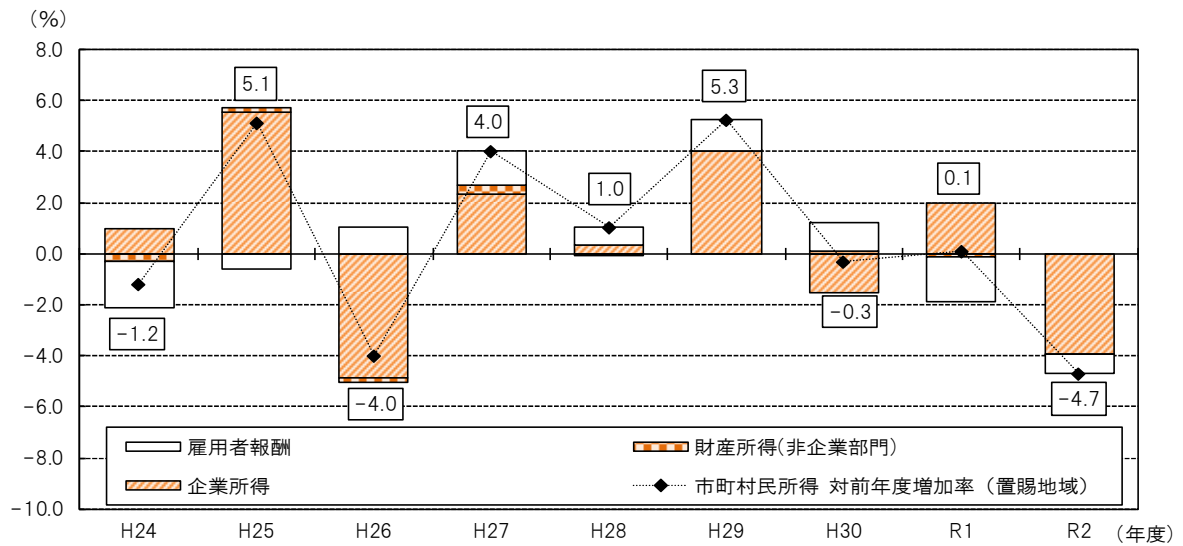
（%）

8.0
6.0
4.0
2.0
0.0
-2.0
-4.0
-6.0
-8.0
-10.0

5.1
4.0
1.0
5.3
0.1
-1.2
-4.0
-0.3
-4.7

雇用者報酬
財産所得(非企業部門)
企業所得
市町村民所得 対前年度増加率（置賜地域）

H24 H25 H26 H27 H28 H29 H30 R1 R2 （年度）